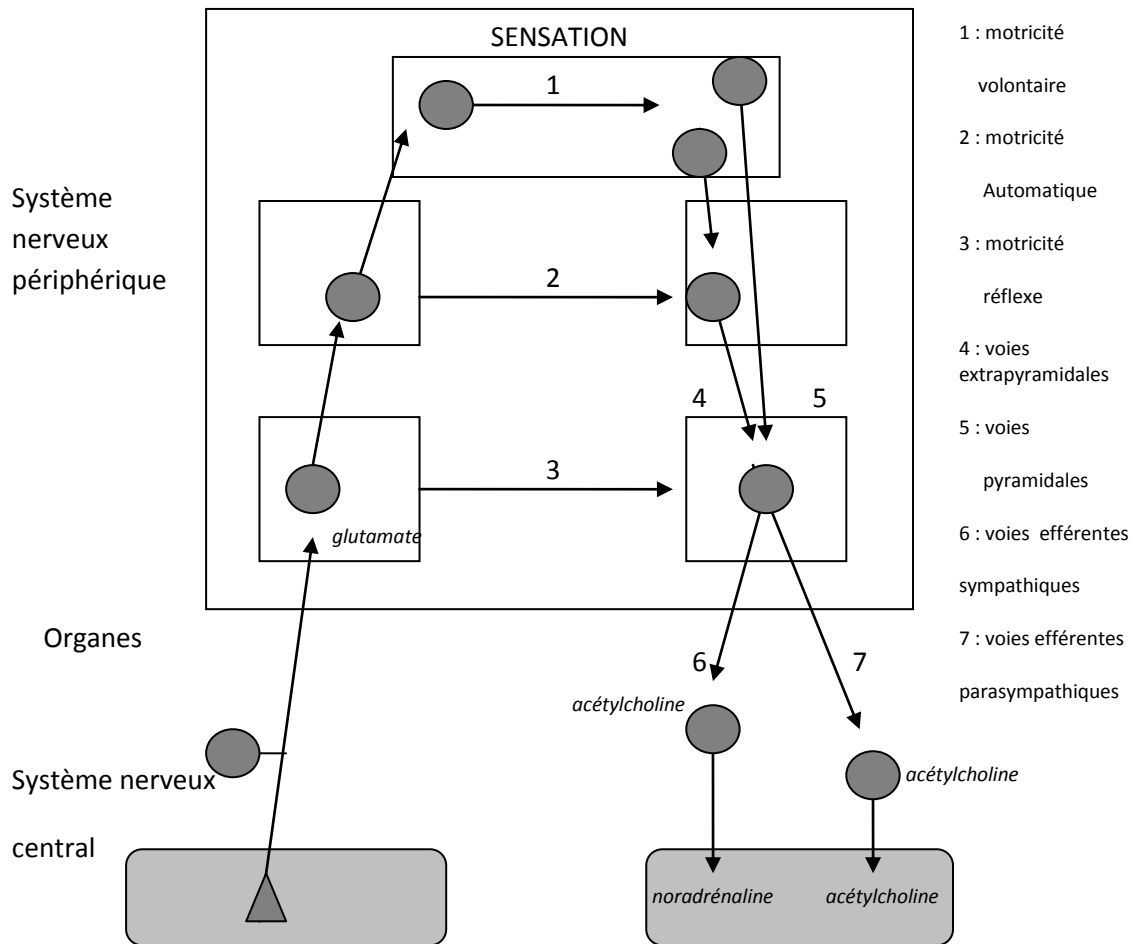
SENSATION

1

Système nerveux périphérique

2

4 5

3

glutamate

Organes

6

7

acétylcholine

acétylcholine

Système nerveux central

noradrénaline

acétylcholine

1 : motricité volontaire

2 : motricité Automatique

3 : motricité réflexe

4 : voies extrapyramidales

5 : voies pyramidales

6 : voies efférentes sympathiques

7 : voies efférentes parasympathiques